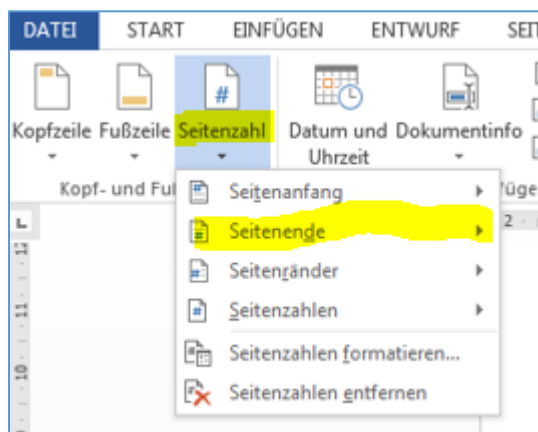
DATEI START EINFÜGEN ENTWURF SEI

Kopfzeile Fußzeile Seitenzahl Datum und Uhrzeit Dokumentinfo

Kopf- und Fu

Seitenanfang
Seitenende
Seitenränder
Seitenzahlen
Seitenzahlen formatieren...
Seitenzahlen entfernen

Füge

2

12
11
10